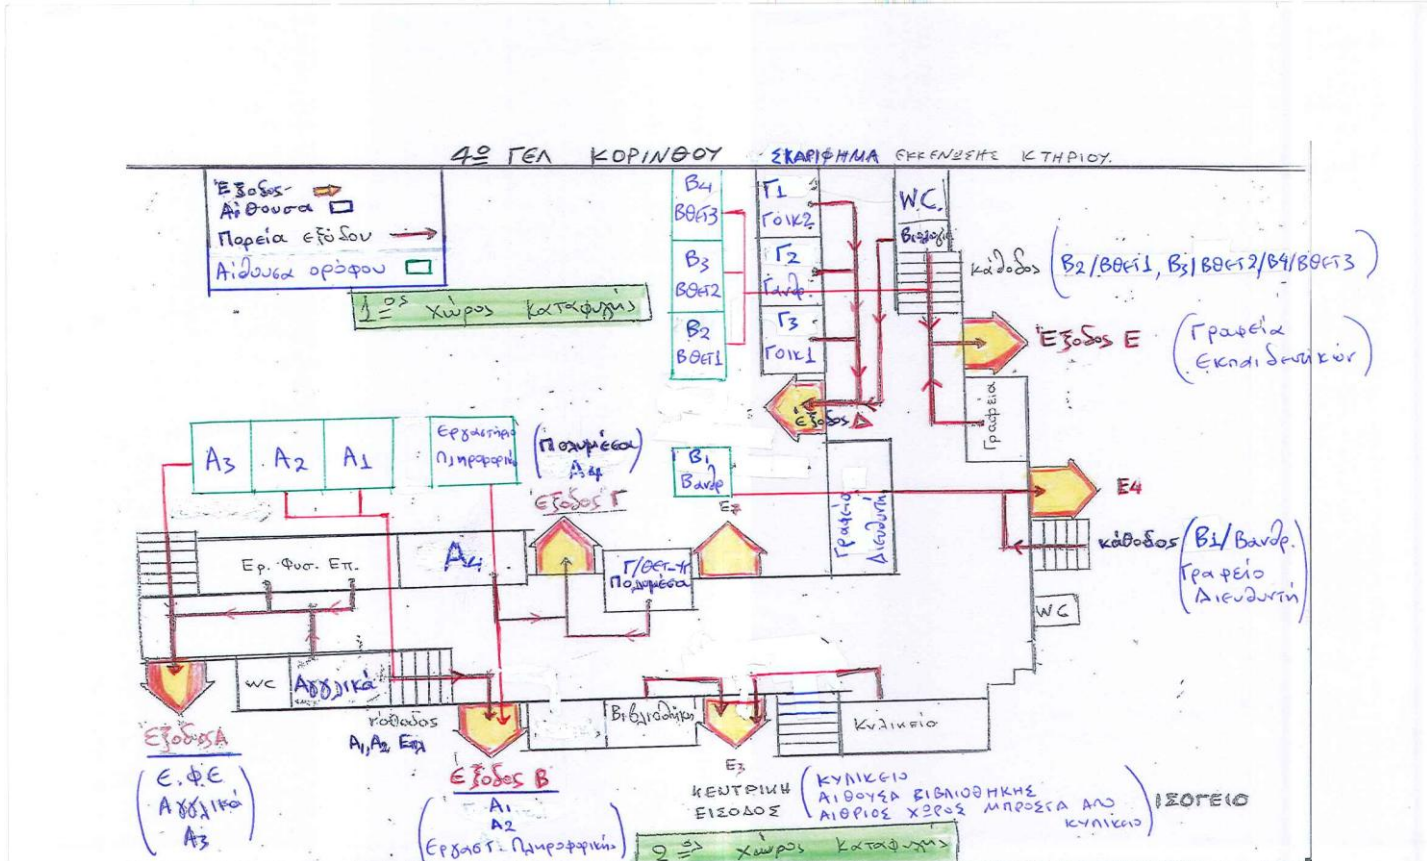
4ο ΓΕΛ ΚΟΡΙΝΘΟΥ ΣΚΑΡΙΦΗΜΑ ΕΚΚΕΝΩΣΗΣ ΚΤΗΡΙΟΥ.

Έξοδος-
Αίθουσα
Πορεία εξόδου
Αίθουσα ορόφου

1ος χώρος καταφυγής

Β4 ΒΘΕΤ3
Β3 ΒΘΕΤ2
Β2 ΒΘΕΤ1
Γ1 ΓΟΙΚ2
Γ2 Γανθρ.
Γ3 ΓΟΙΚ1
W.C.
Βιολογία

κάθοδος (Β2/ΒΘΕΤ1, Β3/ΒΘΕΤ2/Β4/ΒΘΕΤ3)

Έξοδος Ε (Γραφεία Εκπαιδευτικών)

Έξοδος Δ
Γραφεία

Α3 Α2 Α1
Εργαστήριο Πληροφορικής
(Πολυμέσα Α4)
Έξοδος Γ
Β1 Βανθρ
Ε7
Γραφείο Διευθυντή
Ε4
κάθοδος (Β1/Βανθρ. Γραφείο Διευθυντή)

Ερ. Φυσ. Επ.
Α4
Γ/ΘΕΤ-Τ Πολυμέσα
WC

WC Αγγλικά
κάθοδος Α1, Α2 Εργ.
Βιβλιοθήκη
Κυλικείο
Ε3

Έξοδος Α
(Ε.Φ.Ε Αγγλικά Α3)

Έξοδος Β
(Α1 Α2 Εργαστ. Πληροφορικής)

ΚΕΝΤΡΙΚΗ ΕΙΣΟΔΟΣ (ΚΥΛΙΚΕΙΟ ΑΙΘΟΥΣΑ ΒΙΒΛΙΟΘΗΚΗΣ ΑΙΘΡΙΟΣ ΧΩΡΟΣ ΜΠΡΟΣΤΑ ΑΠΟ κυλικείο) ΙΣΟΓΕΙΟ

2ος χώρος καταφυγής